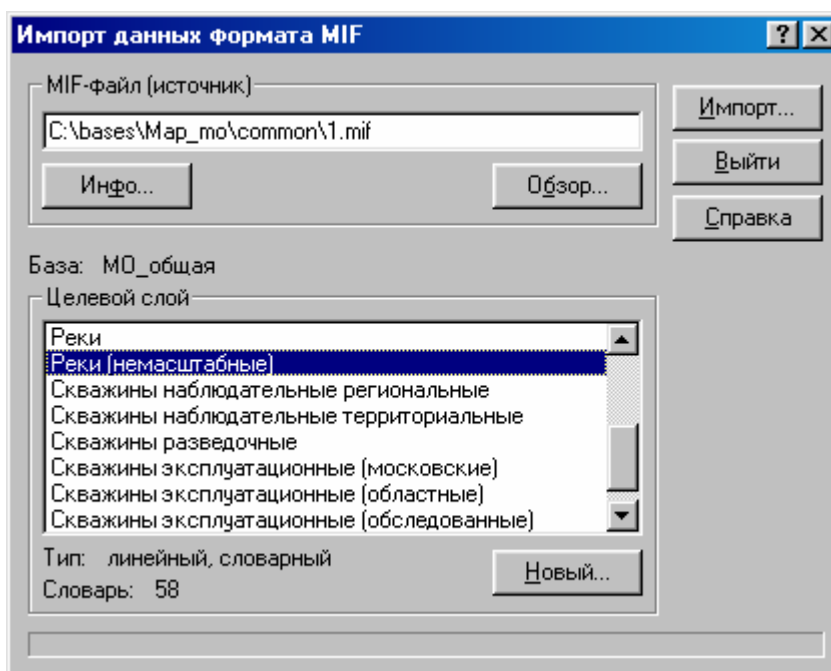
Импорт данных формата MIF

?

MIF-файл (источник)

C:\bases\Map_mo\common\1.mif

Инфо...

Обзор...

Импорт...

Выйти

Справка

База: МО_общая

Целевой слой

Реки
Реки (немасштабные)
Скважины наблюдательные региональные
Скважины наблюдательные территориальные
Скважины разведочные
Скважины эксплуатационные (московские)
Скважины эксплуатационные (областные)
Скважины эксплуатационные (обследованные)

Тип: линейный, словарный

Словарь: 58

Новый...